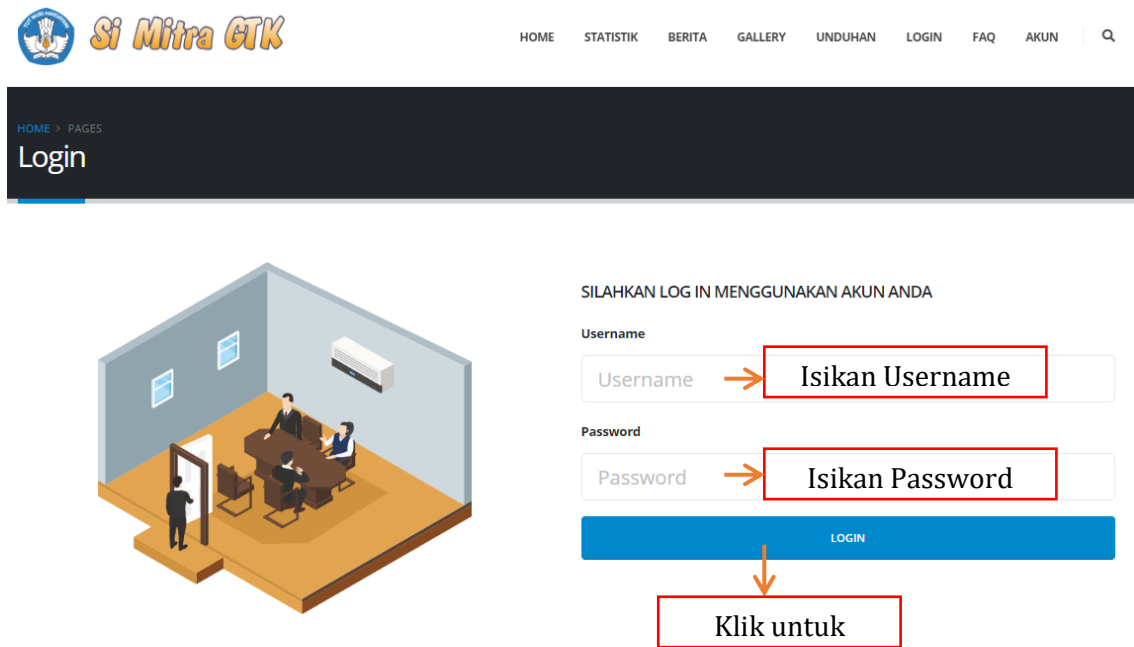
Si Mitra GTK

HOME STATISTIK BERITA GALLERY UNDUHAN LOGIN FAQ AKUN

HOME > PAGES

Login

SILAHKAN LOG IN MENGGUNAKAN AKUN ANDA

Username

Username

Isikan Username

Password

Password

Isikan Password

LOGIN

Klik untuk